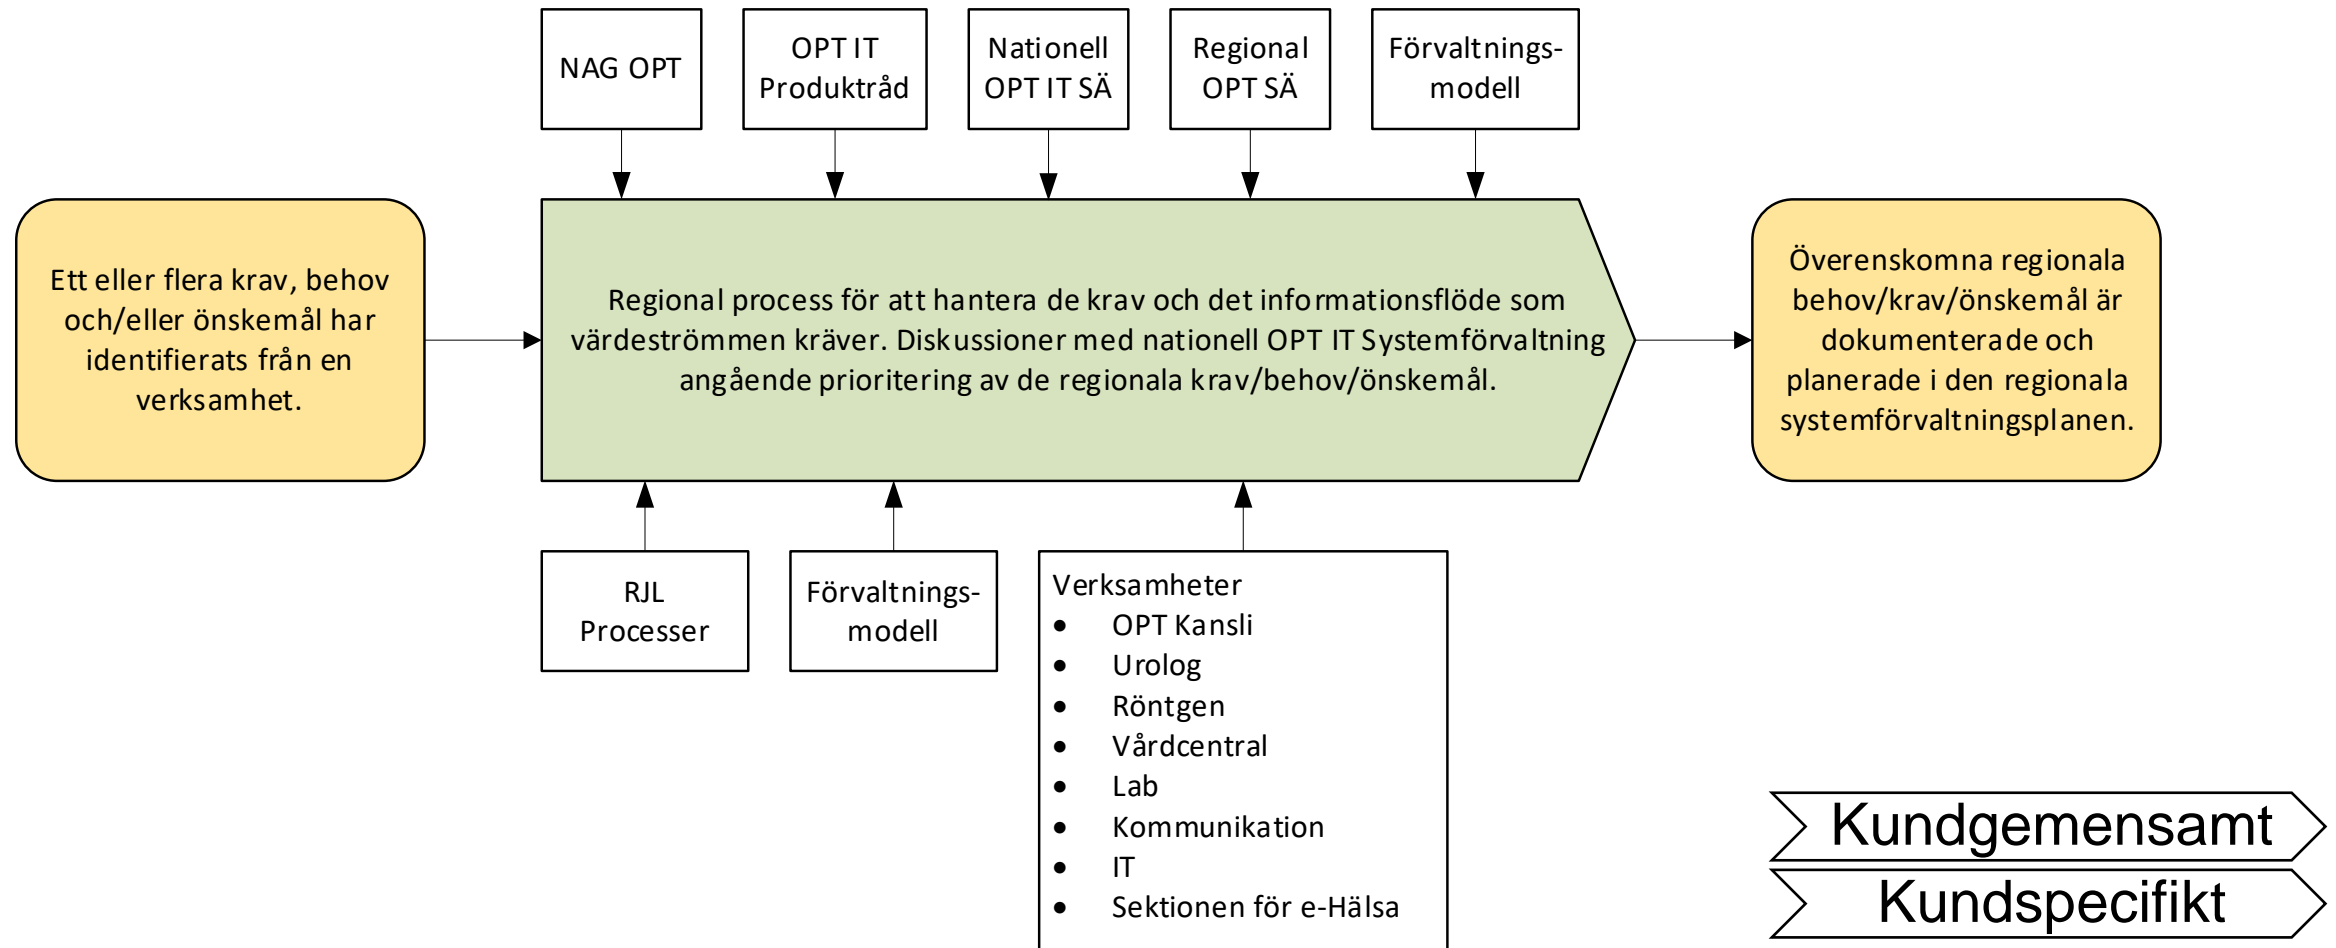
NAG OPT

OPT IT Produktråd

Nationell OPT IT SÄ

Regional OPT SÄ

Förvaltnings-modell

Ett eller flera krav, behov och/eller önskemål har identifierats från en verksamhet.

Regional process för att hantera de krav och det informationsflöde som värdeströmmen kräver. Diskussioner med nationell OPT IT Systemförvaltning angående prioritering av de regionala krav/behov/önskemål.

Överenskomna regionala behov/krav/önskemål är dokumenterade och planerade i den regionala systemförvaltningsplanen.

RJL Processer

Förvaltnings-modell

Verksamheter
- OPT Kansli
- Urolog
- Röntgen
- Vårdcentral
- Lab
- Kommunikation
- IT
- Sektionen för e-Hälsa

Kundgemensamt

Kundspecifikt